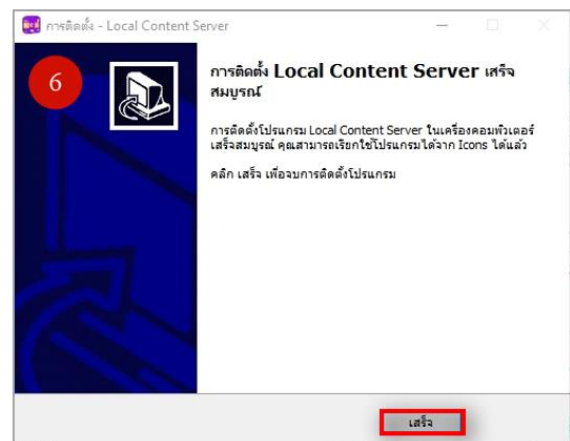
การติดตั้ง - Local Content Server

6

การติดตั้ง Local Content Server เสร็จสมบูรณ์

การติดตั้งโปรแกรม Local Content Server ในเครื่องคอมพิวเตอร์เสร็จสมบูรณ์ คุณสามารถเรียกใช้โปรแกรมได้จาก Icons ได้แล้ว

คลิก เสร็จ เพื่อจบการติดตั้งโปรแกรม

เสร็จ